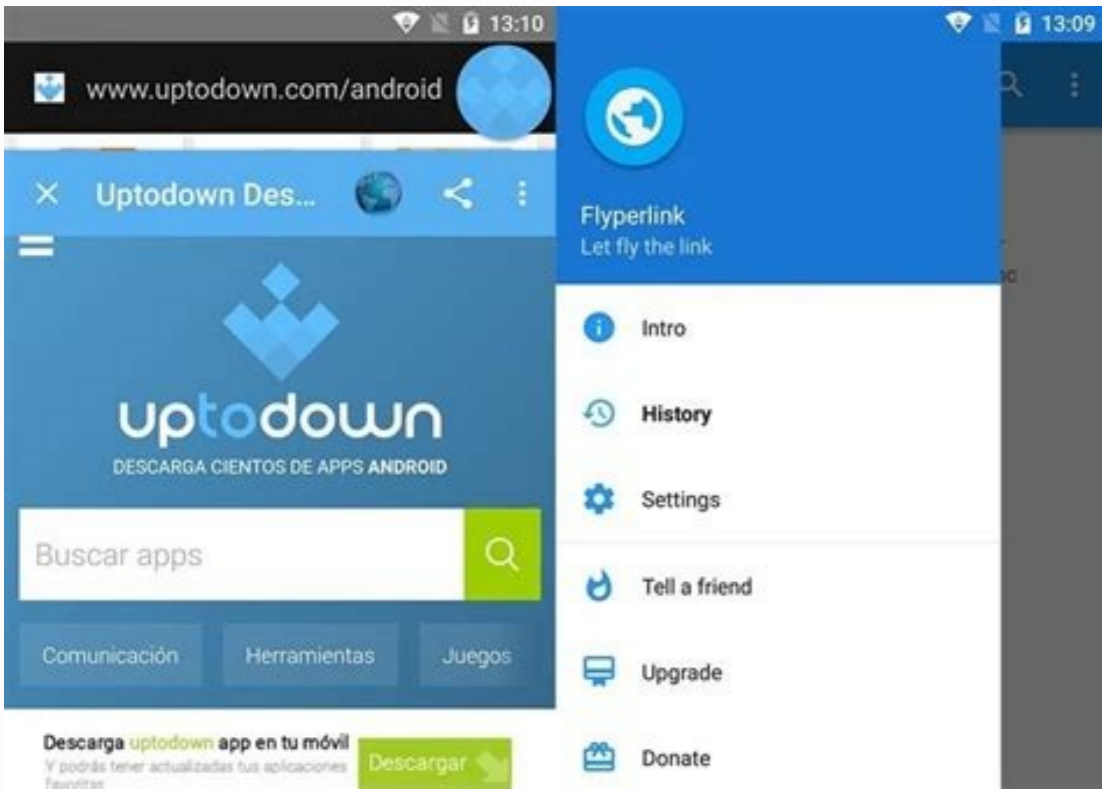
13:10

www.uptodown.com/android

× Uptodown Des...

uptodown

DESCARGA CIENTOS DE APPS ANDROID

Buscar apps

Comunicación Herramientas Juegos

Descarga uptodown app en tu móvil
Y podrás tener actualizadas tus aplicaciones favoritas

Descargar

13:09

Flyperlink
Let fly the link

Intro

History

Settings

Tell a friend

Upgrade

Donate